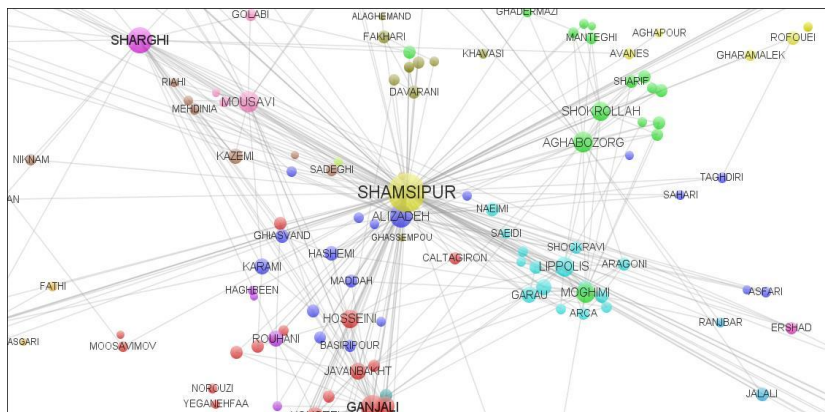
GOLABI
ALAGHEMAND
GHADERMAZI
SHARGHI
FAKHARI
MANTEGHI
AGHAPOUR
ROFOUEI
KHAVASI
AVANES
GHARAMALEK
RIAHI
SHARIF
MOUSAVI
DAVARANI
MEHDINIA
SHOKROLLAH
AGHABOZORG
KAZEMI
NIKNAM
SADEGHI
TAGHDIRI
SHAMSIPUR
SAHARI
AN
NAEIMI
ALIZADEH
GHIASVAND
GHASSEMPOU
SAEIDI
SHOCKRAVI
HASHEMI
CALTAGIRON
KARAMI
LIPPOLIS
ARAGONI
MADDAH
FATHI
GARAU
MOGHIMI
HAGHBEEN
ASFARI
HOSSEINI
RANJBAR
ERSHAD
ARCA
ROUHANI
ASGARI
MOOSAVIMOV
BASIRIPOUR
JAVANBAKHT
NOROUZI
JALALI
YEGANEHFAA
GANJALI